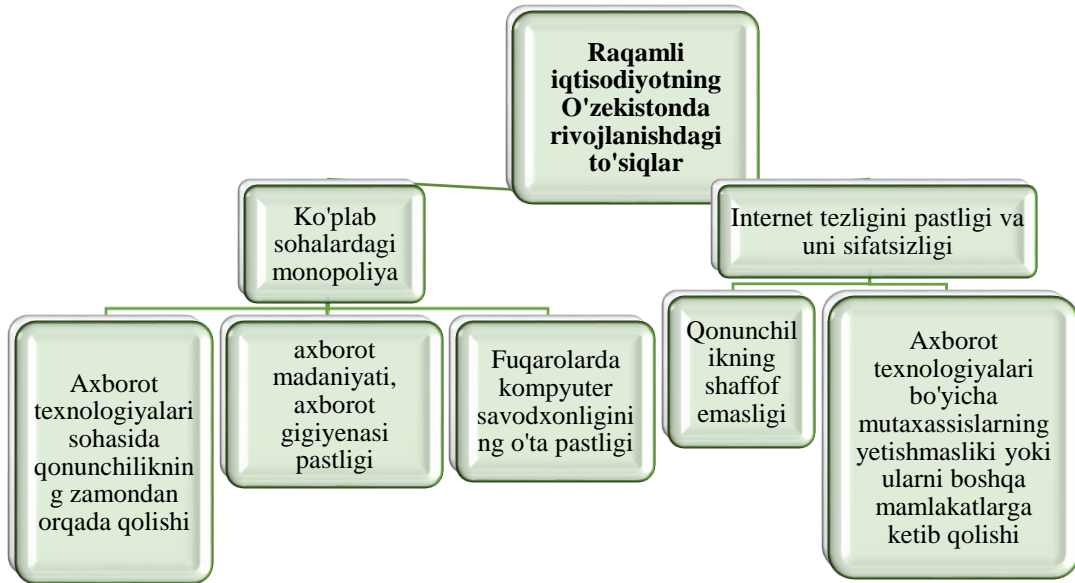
Raqamli iqtisodiyotning O'zekistonda rivojlanishdagi to'siqlar

Ko'plab sohalardagi monopoliya

Internet tezligini pastligi va uni sifatsizligi

Axborot texnologiyalari sohasida qonunchiliknin g zamondan orqada qolishi

axborot madaniyati, axborot gigiyenasi pastligi

Fuqarolarda kompyuter savodxonligini ng o'ta pastligi

Qonunchil ikning shaffof emasligi

Axborot texnologiyalari bo'yicha mutaxassislarning yetishmasliki yoki ularni boshqa mamlakatlarga ketib qolishi